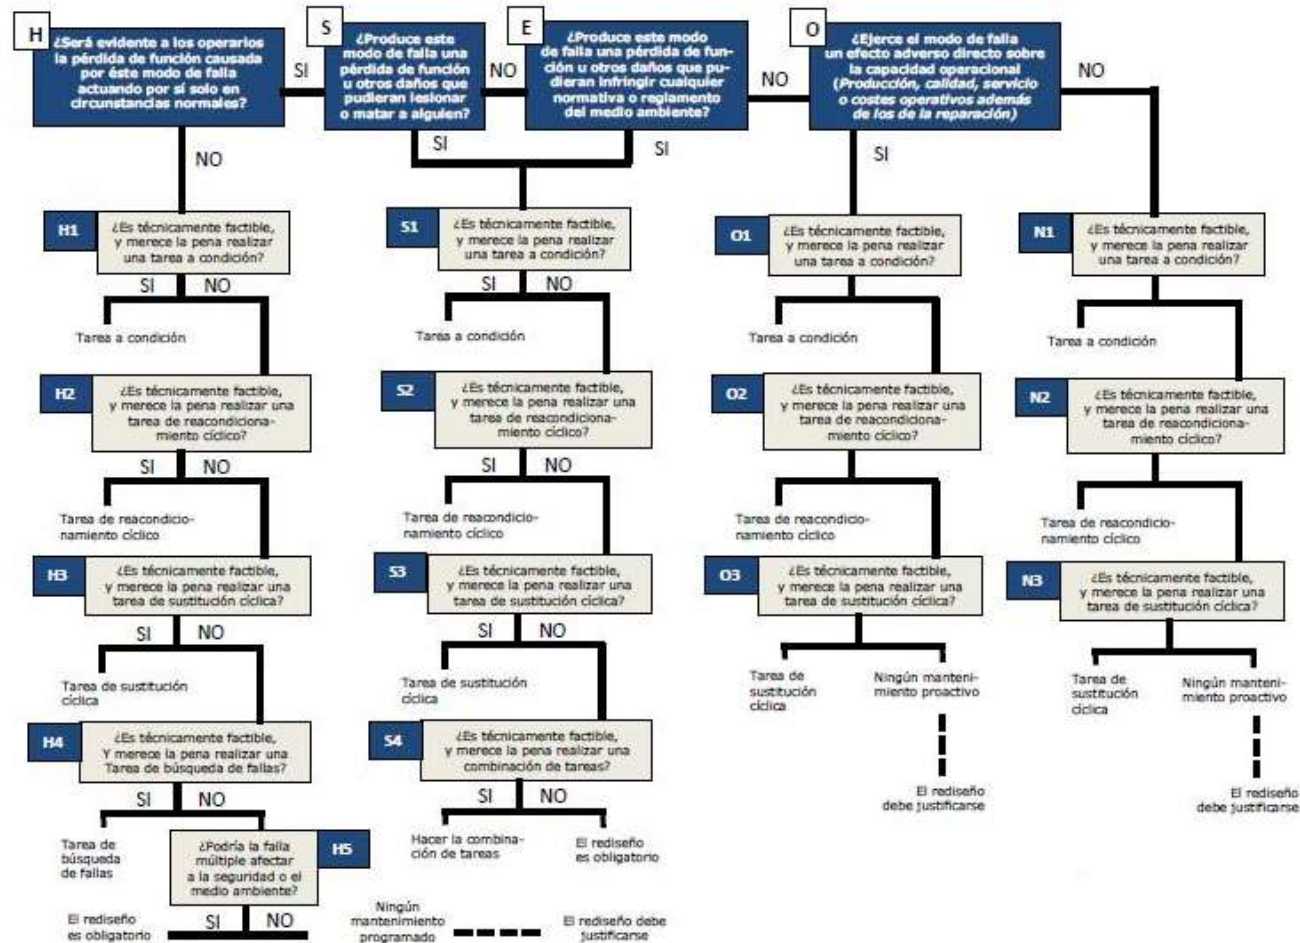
H ¿Será evidente a los operarios la pérdida de función causada por éste modo de falla actuando por sí solo en circunstancias normales?

SI

S ¿Produce este modo de falla una pérdida de función u otros daños que pudieran lesionar o matar a alguien?

NO

E ¿Produce este modo de falla una pérdida de función u otros daños que pudieran infringir cualquier normativa o reglamento del medio ambiente?

NO

O ¿Ejerce el modo de falla un efecto adverso directo sobre la capacidad operacional (Producción, calidad, servicio o costes operativos además de los de la reparación)

NO

NO

SI

SI

SI

H1 ¿Es técnicamente factible, y merece la pena realizar una tarea a condición?

SI NO

Tarea a condición

H2 ¿Es técnicamente factible, y merece la pena realizar una tarea de reacondicionamiento cíclico?

SI NO

Tarea de reacondicionamiento cíclico

H3 ¿Es técnicamente factible, y merece la pena realizar una tarea de sustitución cíclica?

SI NO

Tarea de sustitución cíclica

H4 ¿Es técnicamente factible, Y merece la pena realizar una Tarea de búsqueda de fallas?

SI NO

Tarea de búsqueda de fallas

¿Podría la falla múltiple afectar a la seguridad o el medio ambiente? H5

El rediseño es obligatorio

SI NO

S1 ¿Es técnicamente factible, y merece la pena realizar una tarea a condición?

SI NO

Tarea a condición

S2 ¿Es técnicamente factible, y merece la pena realizar una tarea de reacondicionamiento cíclico?

SI NO

Tarea de reacondicionamiento cíclico

S3 ¿Es técnicamente factible, y merece la pena realizar una tarea de sustitución cíclica?

SI NO

Tarea de sustitución cíclica

S4 ¿Es técnicamente factible, y merece la pena realizar una combinación de tareas?

SI NO

Hacer la combinación de tareas

El rediseño es obligatorio

Ningún mantenimiento programado

El rediseño debe justificarse

O1 ¿Es técnicamente factible, y merece la pena realizar una tarea a condición?

Tarea a condición

O2 ¿Es técnicamente factible, y merece la pena realizar una tarea de reacondicionamiento cíclico?

Tarea de reacondicionamiento cíclico

O3 ¿Es técnicamente factible, y merece la pena realizar una tarea de sustitución cíclica?

Tarea de sustitución cíclica

Ningún mantenimiento proactivo

El rediseño debe justificarse

N1 ¿Es técnicamente factible, y merece la pena realizar una tarea a condición?

Tarea a condición

N2 ¿Es técnicamente factible, y merece la pena realizar una tarea de reacondicionamiento cíclico?

Tarea de reacondicionamiento cíclico

N3 ¿Es técnicamente factible, y merece la pena realizar una tarea de sustitución cíclica?

Tarea de sustitución cíclica

Ningún mantenimiento proactivo

El rediseño debe justificarse